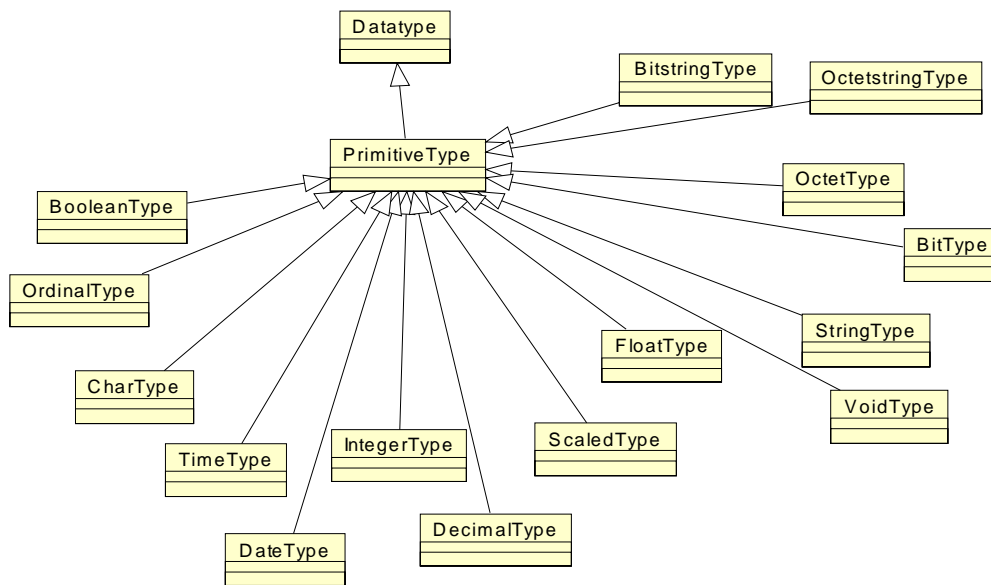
Datatype

BitstringType

OctetstringType

PrimitiveType

BooleanType

OctetType

BitType

OrdinalType

StringType

FloatType

CharType

VoidType

IntegerType

ScaledType

TimeType

DecimalType

DateType